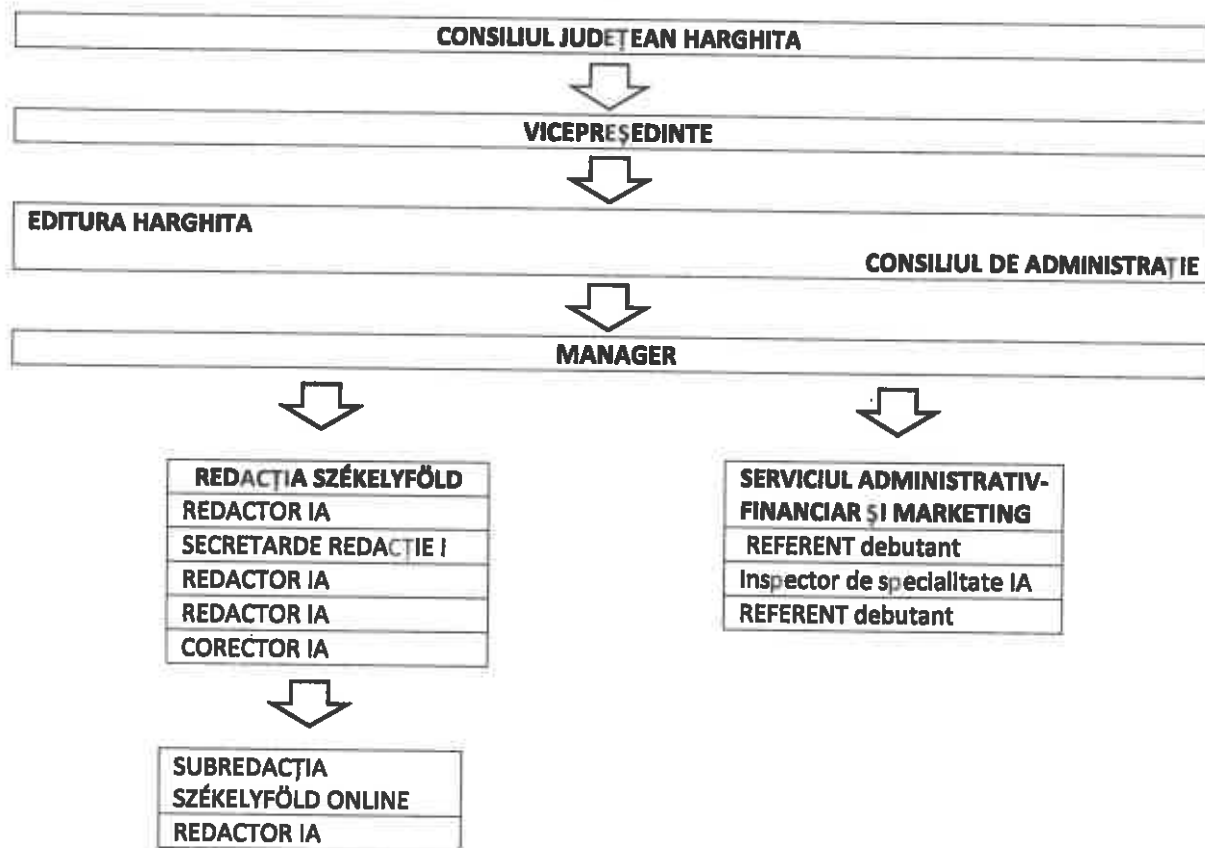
CONSILIUL JUDEȚEAN HARGHITA

VICEPREȘEDINTE

EDITURA HARGHITA

CONSILIUL DE ADMINISTRAȚIE

MANAGER

| REDACȚIA SZÉKELYFÖLD |
|---|
| REDACTOR IA |
| SECRETARDE REDACȚIE I |
| REDACTOR IA |
| REDACTOR IA |
| CORECTOR IA |

| SERVICIUL ADMINISTRATIV-FINANCIAR ȘI MARKETING |
|---|
| REFERENT debutant |
| Inspector de specialitate IA |
| REFERENT debutant |

| SUBREDACȚIA SZÉKELYFÖLD ONLINE |
|---|
| REDACTOR IA |